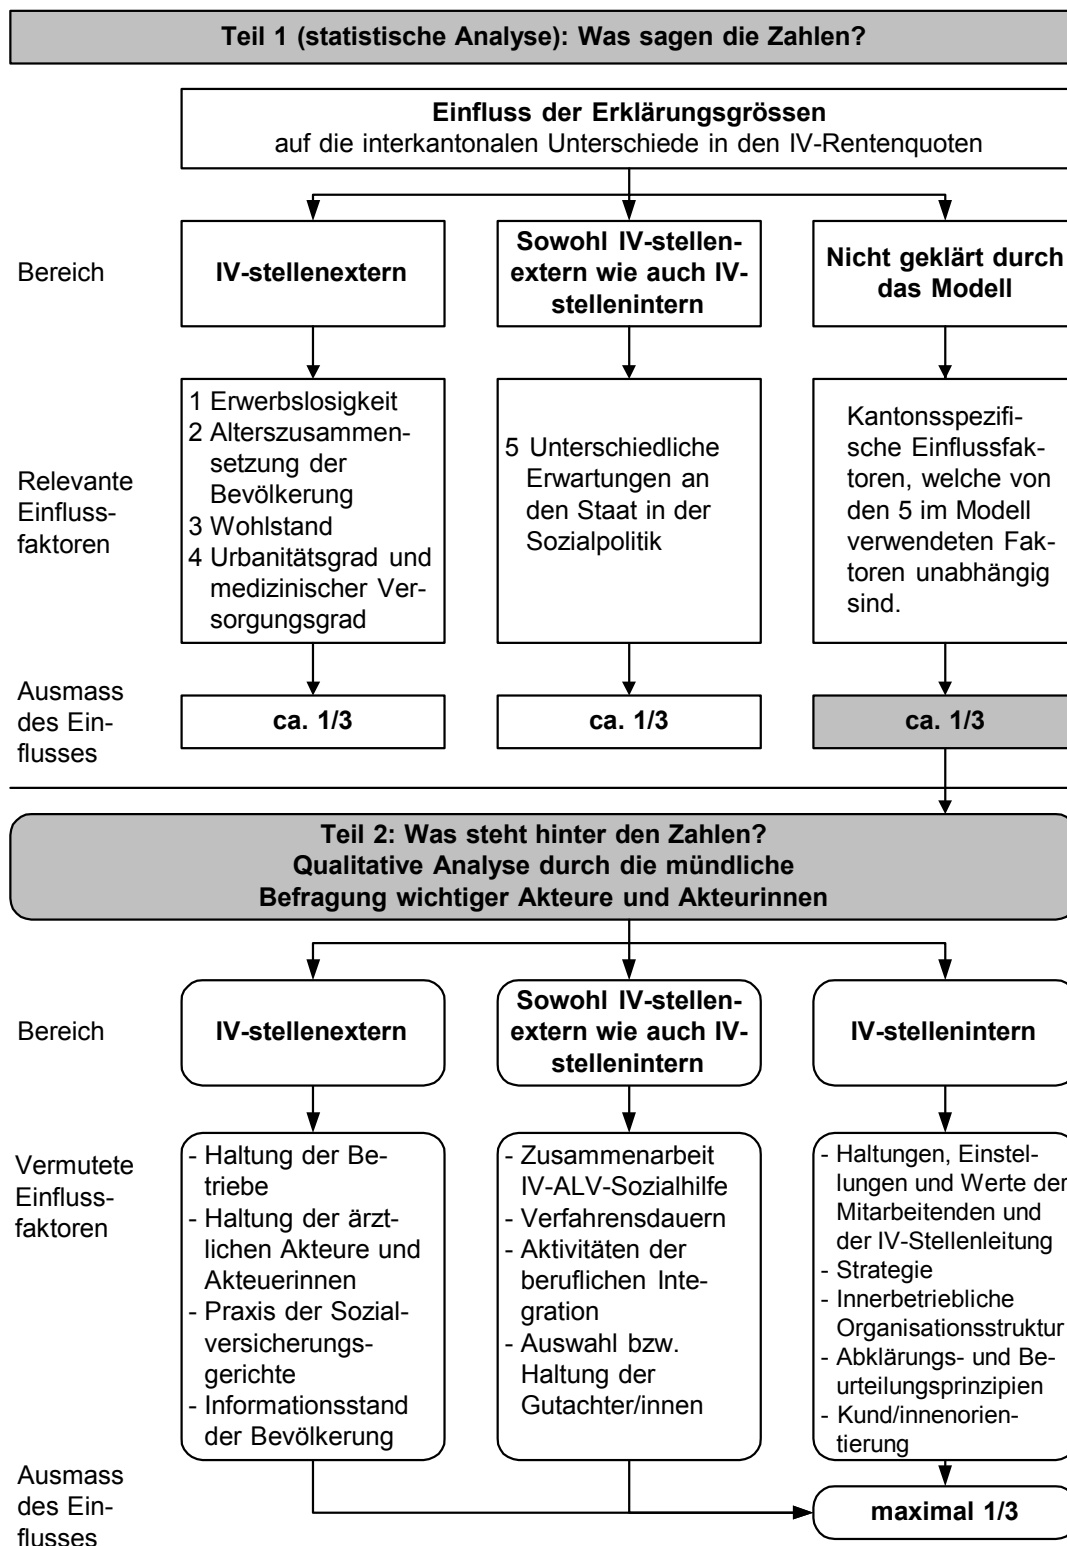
Teil 1 (statistische Analyse): Was sagen die Zahlen?

Einfluss der Erklärungsgrössen
auf die interkantonalen Unterschiede in den IV-Rentenquoten

Bereich

IV-stellenextern

Sowohl IV-stellenextern wie auch IV-stellenintern

Nicht geklärt durch das Modell

Relevante Einflussfaktoren

1 Erwerbslosigkeit
2 Alterszusammensetzung der Bevölkerung
3 Wohlstand
4 Urbanitätsgrad und medizinischer Versorgungsgrad

5 Unterschiedliche Erwartungen an den Staat in der Sozialpolitik

Kantonsspezifische Einflussfaktoren, welche von den 5 im Modell verwendeten Faktoren unabhängig sind.

Ausmass des Einflusses

ca. 1/3

ca. 1/3

ca. 1/3

Teil 2: Was steht hinter den Zahlen?
Qualitative Analyse durch die mündliche Befragung wichtiger Akteure und Akteurinnen

Bereich

IV-stellenextern

Sowohl IV-stellenextern wie auch IV-stellenintern

IV-stellenintern

Vermutete Einflussfaktoren

- Haltung der Betriebe
- Haltung der ärztlichen Akteure und Akteuerinnen
- Praxis der Sozialversicherungsgerichte
- Informationsstand der Bevölkerung

- Zusammenarbeit IV-ALV-Sozialhilfe
- Verfahrensdauern
- Aktivitäten der beruflichen Integration
- Auswahl bzw. Haltung der Gutachter/innen

- Haltungen, Einstellungen und Werte der Mitarbeitenden und der IV-Stellenleitung
- Strategie
- Innerbetriebliche Organisationsstruktur
- Abklärungs- und Beurteilungsprinzipien
- Kund/innenorientierung

Ausmass des Einflusses

maximal 1/3